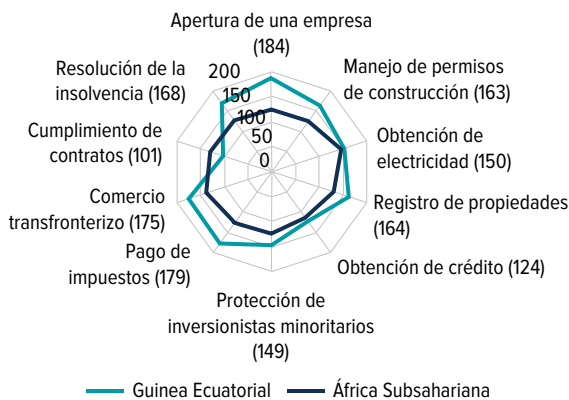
Apertura de una empresa (184)

Manejo de permisos de construcción (163)

Obtención de electricidad (150)

Registro de propiedades (164)

Obtención de crédito (124)

Protección de inversionistas minoritarios (149)

Pago de impuestos (179)

Comercio transfronterizo (175)

Cumplimiento de contratos (101)

Resolución de la insolvencia (168)

200
150
100
50
0

Guinea Ecuatorial
África Subsahariana